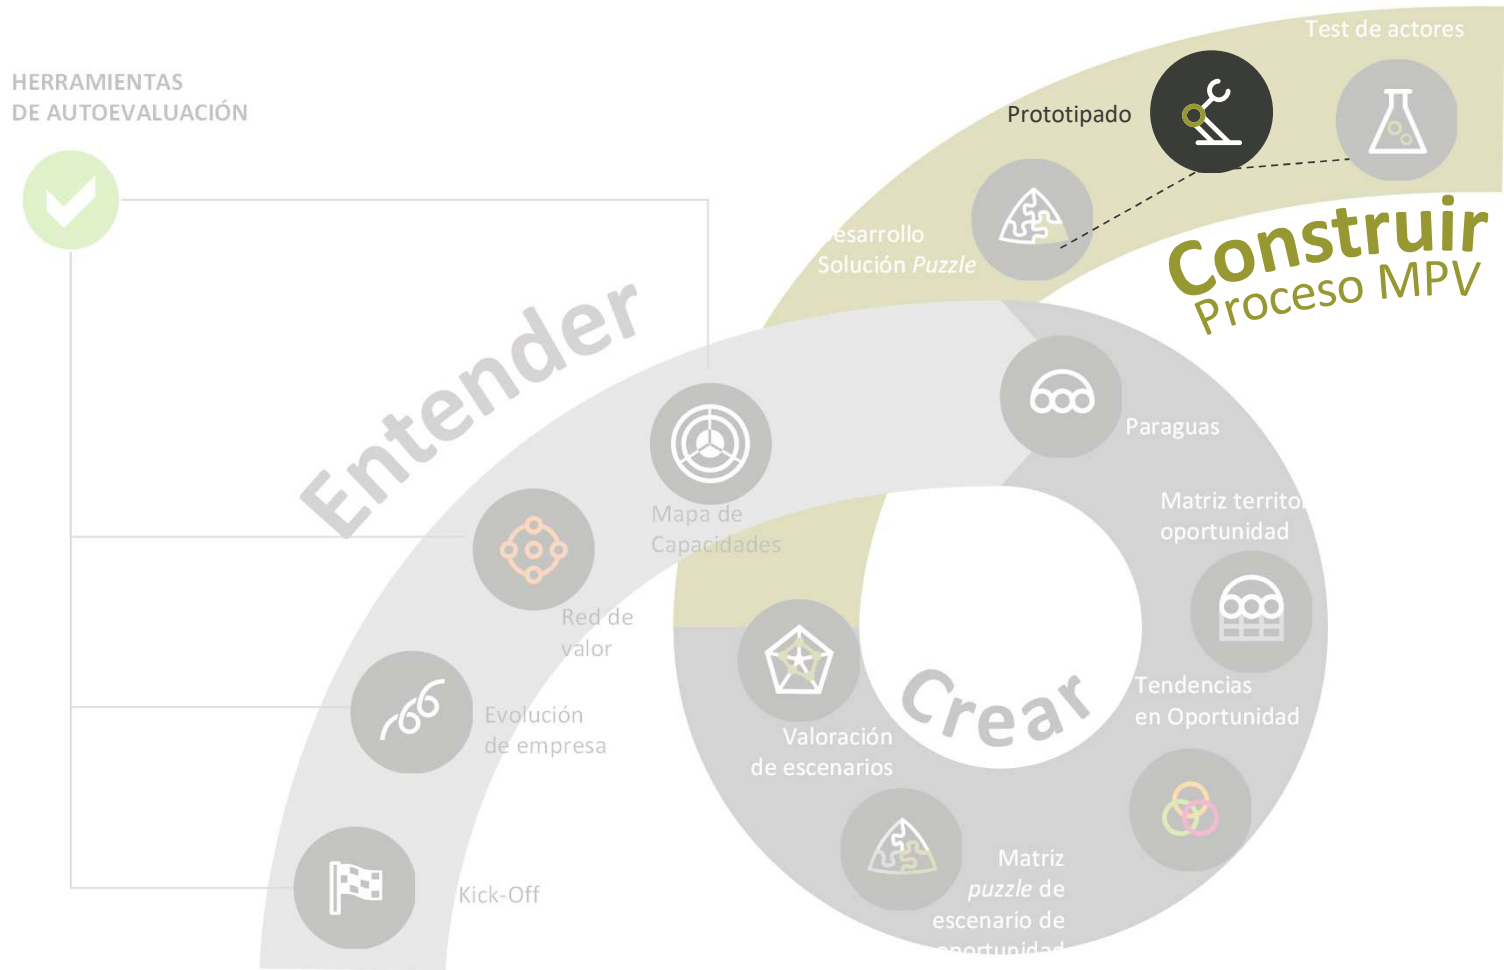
HERRAMIENTAS DE AUTOEVALUACIÓN

Test de actores

Prototipado

esarrollo Solución *Puzzle*

Construir

Proceso MPV

Entender

Paraguas

Matriz territo oportunidad

Mapa de Capacidades

Red de valor

Evolución de empresa

Kick-Off

Crear

Tendencias en Oportunidad

Valoración de escenarios

Matriz *puzzle* de escenario de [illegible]